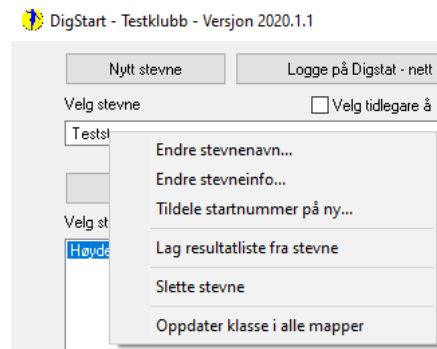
DigStart - Testklubb - Versjon 2020.1.1

Nytt stevne

Logge på Digstat - nett

Velg stevne

Velg tidlegare å

Testst

Velg st

Høyde

Endre stevnenavn...

Endre stevneinfo...

Tildele startnummer på ny...

Lag resultatliste fra stevne

Slette stevne

Oppdater klasse i alle mapper